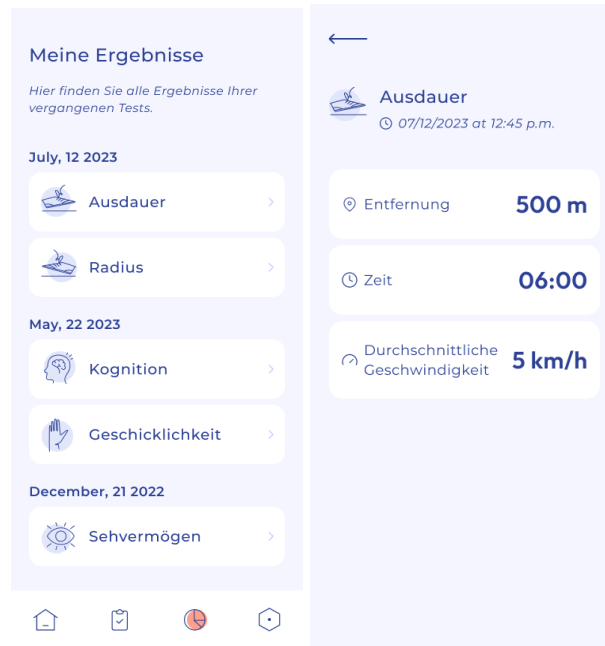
Meine Ergebnisse

Hier finden Sie alle Ergebnisse Ihrer vergangenen Tests.

July, 12 2023

Ausdauer

Radius

May, 22 2023

Kognition

Geschicklichkeit

December, 21 2022

Sehvermögen

Ausdauer
07/12/2023 at 12:45 p.m.

Entfernung 500 m

Zeit 06:00

Durchschnittliche Geschwindigkeit 5 km/h